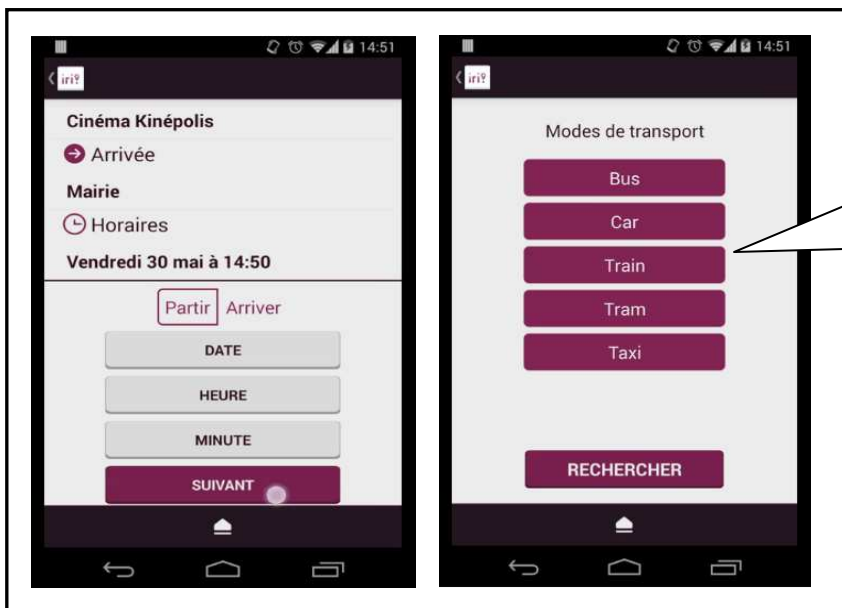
14:51

iri?

Cinéma Kinépolis

Arrivée

Mairie

Horaires

Vendredi 30 mai à 14:50

Partir Arriver

DATE

HEURE

MINUTE

SUIVANT

14:51

iri?

Modes de transport

Bus

Car

Train

Tram

Taxi

RECHERCHER